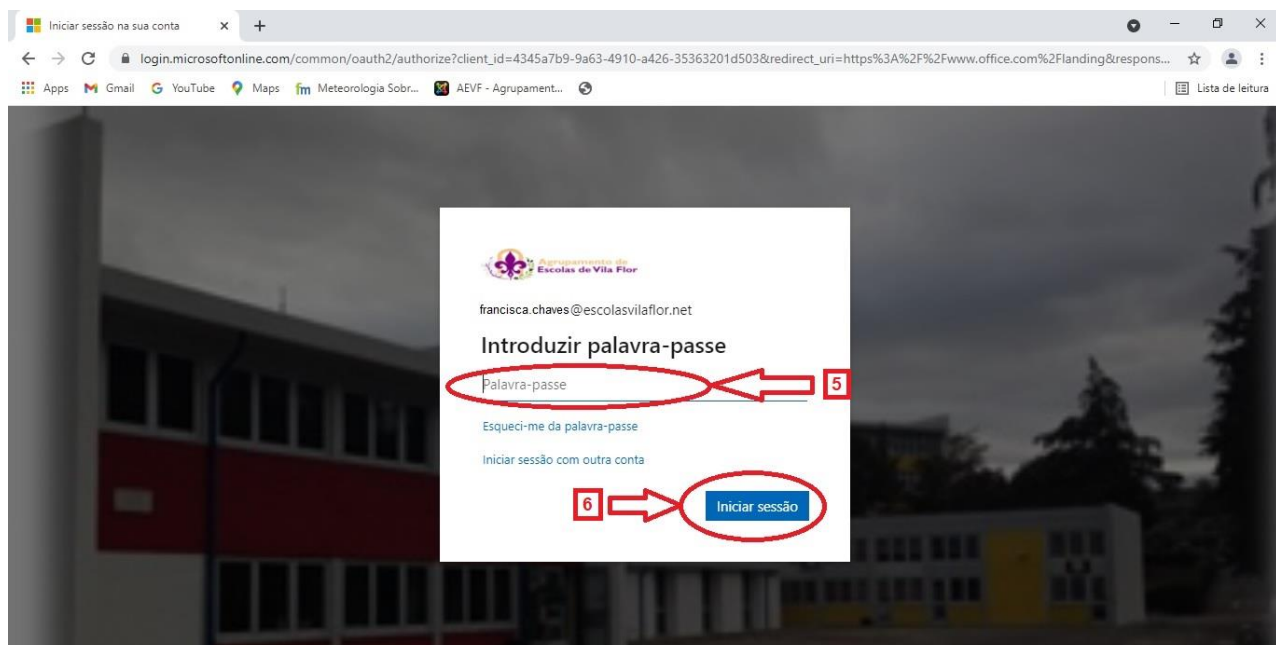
Iniciar sessão na sua conta ×

login.microsoftonline.com/common/oauth2/authorize?client_id=4345a7b9-9a63-4910-a426-35363201d503&redirect_uri=https%3A%2F%2Fwww.office.com%2Flanding&respons...

Apps Gmail YouTube Maps Meteorologia Sobr... AEVF - Agrupament...

Lista de leitura

Agrupamento de Escolas de Vila Flor

francisca.chaves@escolasvilaflor.net

Introduzir palavra-passe

Palavra-passe

5

Esqueci-me da palavra-passe

Iniciar sessão com outra conta

6

Iniciar sessão